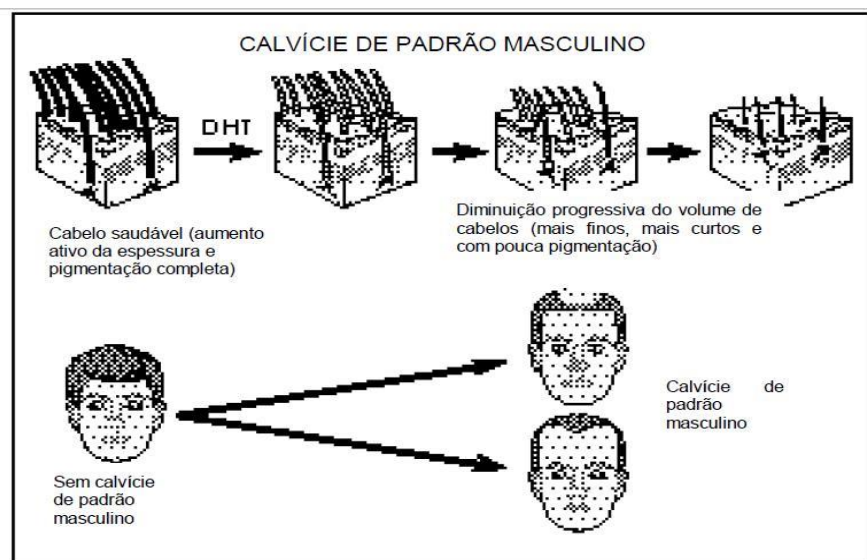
CALVÍCIE DE PADRÃO MASCULINO

DHT

Cabelo saudável (aumento ativo da espessura e pigmentação completa)

Diminuição progressiva do volume de cabelos (mais finos, mais curtos e com pouca pigmentação)

Sem calvície de padrão masculino

Calvície de padrão masculino